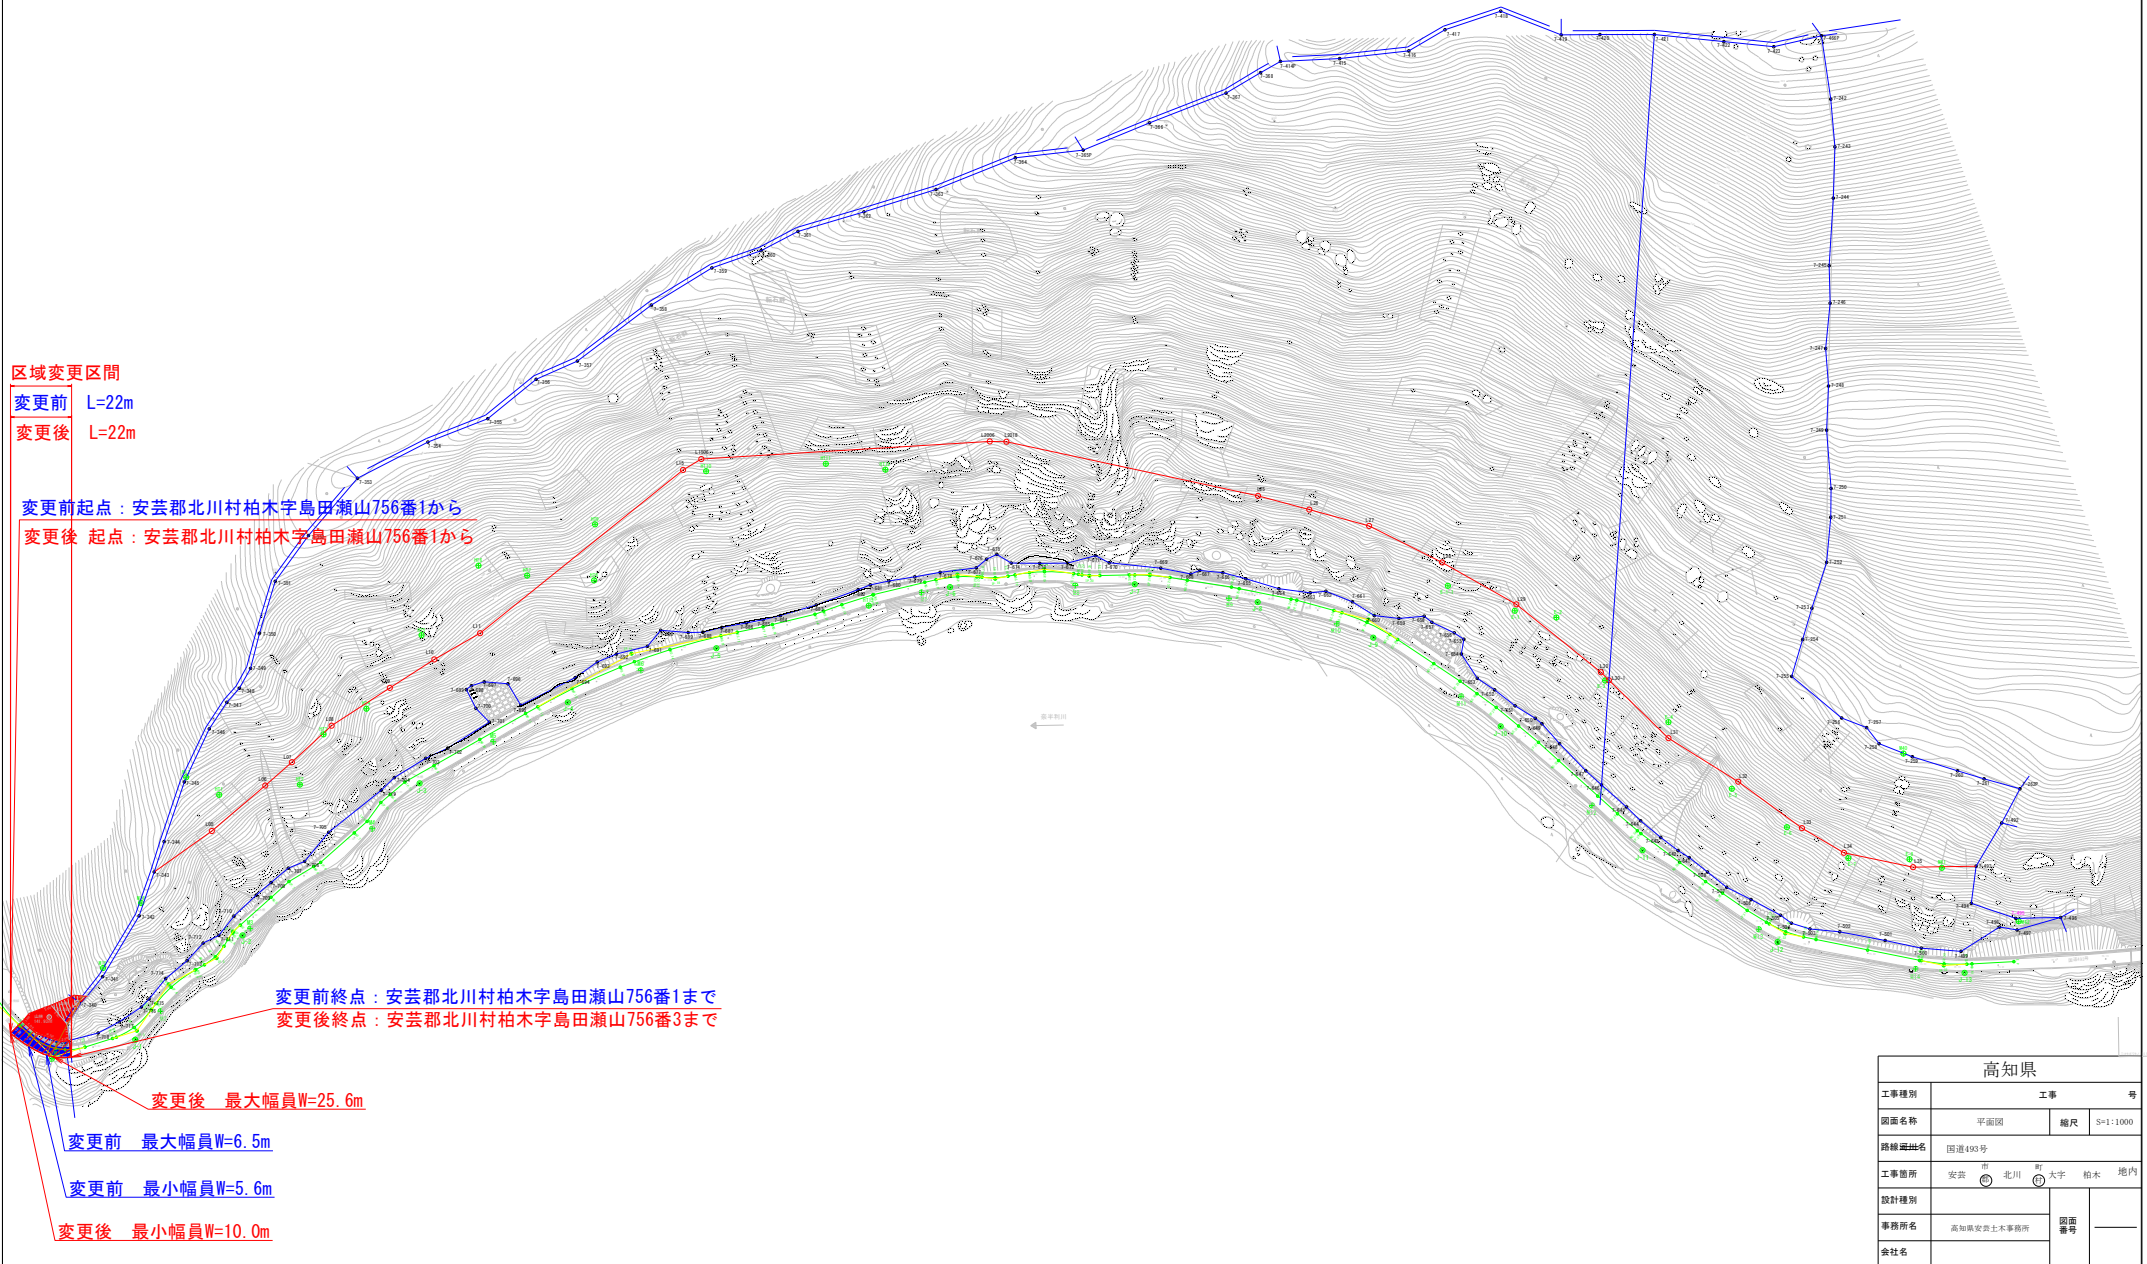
区域変更区間

変更前　L=22m

変更後　L=22m

変更前起点：安芸郡北川村柏木字島田瀬山756番1から

変更後　起点：安芸郡北川村柏木字島田瀬山756番1から

変更前終点：安芸郡北川村柏木字島田瀬山756番1まで

変更後終点：安芸郡北川村柏木字島田瀬山756番3まで

変更後　最大幅員W=25.6m

変更前　最大幅員W=6.5m

変更前　最小幅員W=5.6m

変更後　最小幅員W=10.0m

高知県

| 工事種別 | 工事 | 号 | |
|---|---|---|---|
| 図面名称 | 平面図 | 縮尺 | S=1:1000 |
| 路線河川名 | 国道493号 | | |
| 工事箇所 | 安芸 市 郡 北川 町 村 大字 柏木 地内 | | |
| 設計種別 | | | |
| 事務所名 | 高知県安芸土木事務所 | 図面番号 | |
| 会社名 | | | |